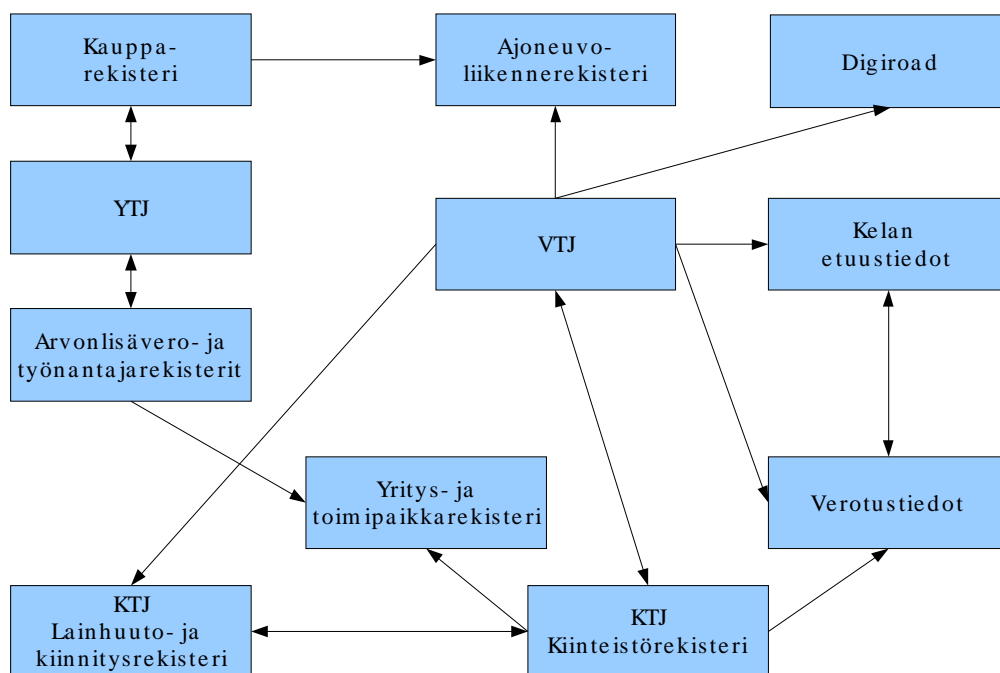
Kaupparekisteri

Ajoneuvoliikennerekisteri

Digiroad

YTJ

VTJ

Kelan etuustiedot

Arvonlisävero- ja työnantajarekisterit

Yritys- ja toimipaikkarekisteri

Verotustiedot

KTJ Lainhuuto- ja kiinnitysrekisteri

KTJ Kiinteistörekisteri